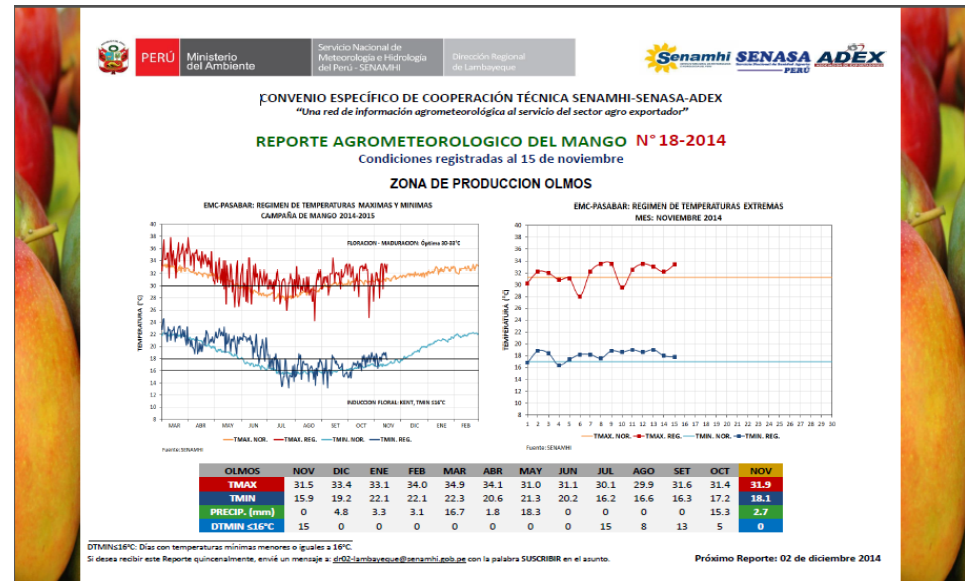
PERÚ Ministerio del Ambiente | Servicio Nacional de Meteorología e Hidrología del Perú - SENAMHI | Dirección Regional de Lambayeque

Senamhi SENASA PERÚ ADEX

CONVENIO ESPECÍFICO DE COOPERACIÓN TÉCNICA SENAMHI-SENASA-ADEX
"Una red de información agrometeorológica al servicio del sector agro exportador"

REPORTE AGROMETEOROLOGICO DEL MANGO N° 18-2014
Condiciones registradas al 15 de noviembre

ZONA DE PRODUCCION OLMOS

EMC-PASABAR: REGIMEN DE TEMPERATURAS MAXIMAS Y MINIMAS
CAMPAÑA DE MANGO 2014-2015

FLORACION - MADURACION: Óptimo 30-33°C
INDUCCION FLORAL-KENT, TMIN ≤16°C
TEMPERATURA (°C)
40 38 36 34 32 30 28 26 24 22 20 18 16 14 12 10 8
MAR ABR MAY JUN JUL AGO SET OCT NOV DIC ENE FEB
TMAX. NOR. TMAX. REG. TMIN. NOR. TMIN. REG.
Fuente: SENAMHI

EMC-PASABAR: REGIMEN DE TEMPERATURAS EXTREMAS
MES: NOVIEMBRE 2014
TEMPERATURA (°C)
40 38 36 34 32 30 28 26 24 22 20 18 16 14 12 10 8
1 2 3 4 5 6 7 8 9 10 11 12 13 14 15 16 17 18 19 20 21 22 23 24 25 26 27 28 29 30
TMAX. NOR. TMAX. REG. TMIN. NOR. TMIN. REG.
Fuente: SENAMHI

| OLMOS | NOV | DIC | ENE | FEB | MAR | ABR | MAY | JUN | JUL | AGO | SET | OCT | NOV |
|---|---|---|---|---|---|---|---|---|---|---|---|---|---|
| TMAX | 31.5 | 33.4 | 33.1 | 34.0 | 34.9 | 34.1 | 31.0 | 31.1 | 30.1 | 29.9 | 31.6 | 31.4 | 31.9 |
| TMIN | 15.9 | 19.2 | 22.1 | 22.1 | 22.3 | 20.6 | 21.3 | 20.2 | 16.2 | 16.6 | 16.3 | 17.2 | 18.1 |
| PRECIP. (mm) | 0 | 4.8 | 3.3 | 3.1 | 16.7 | 1.8 | 18.3 | 0 | 0 | 0 | 0 | 15.3 | 2.7 |
| DTMIN ≤16°C | 15 | 0 | 0 | 0 | 0 | 0 | 0 | 0 | 15 | 8 | 13 | 5 | 0 |

DTMIN≤16°C: Días con temperaturas mínimas menores o iguales a 16°C.
Si desea recibir este Reporte quincenalmente, envié un mensaje a: dr02-lambayeque@senamhi.gob.pe con la palabra SUSCRIBIR en el asunto.

Próximo Reporte: 02 de diciembre 2014